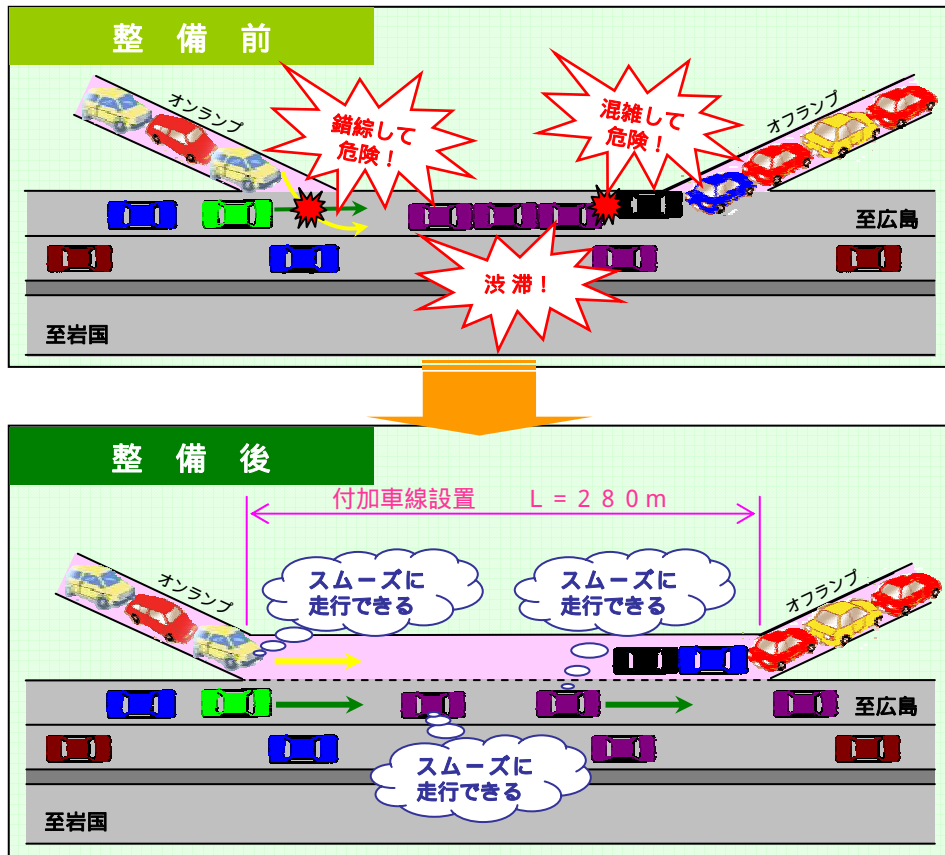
整 備 前

オンランプ

錯綜して危険！

混雑して危険！

オフランプ

至広島

渋滞！

至岩国

整 備 後

付加車線設置　　L＝280m

オンランプ

スムーズに走行できる

スムーズに走行できる

オフランプ

至広島

スムーズに走行できる

至岩国